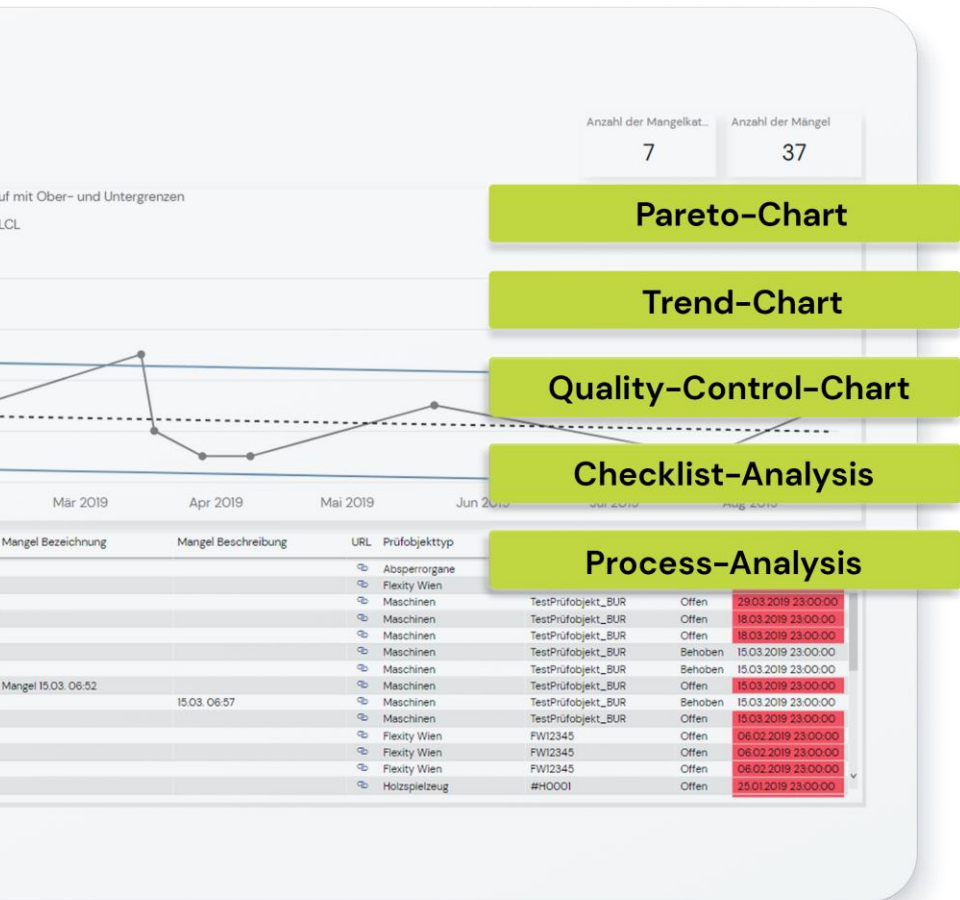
Anzahl der Mangelkat...
7

Anzahl der Mängel
37

uf mit Ober- und Untergrenzen

LCL

Pareto-Chart

Trend-Chart

Quality-Control-Chart

Checklist-Analysis

Process-Analysis

Mär 2019
Apr 2019
Mai 2019
Jun 2019
Jul 2019
Aug 2019

| Mangel Bezeichnung | Mangel Beschreibung | URL | Prüfobjekttyp | | | |
|---|---|---|---|---|---|---|
| | | | Absperrorgane | | | |
| | | | Flexity Wien | | | |
| | | | Maschinen | TestPrüfobjekt_BUR | Offen | 29.03.2019 23:00:00 |
| | | | Maschinen | TestPrüfobjekt_BUR | Offen | 18.03.2019 23:00:00 |
| | | | Maschinen | TestPrüfobjekt_BUR | Offen | 18.03.2019 23:00:00 |
| | | | Maschinen | TestPrüfobjekt_BUR | Behoben | 15.03.2019 23:00:00 |
| | | | Maschinen | TestPrüfobjekt_BUR | Behoben | 15.03.2019 23:00:00 |
| Mangel 15.03. 06:52 | | | Maschinen | TestPrüfobjekt_BUR | Offen | 15.03.2019 23:00:00 |
| | 15.03. 06:57 | | Maschinen | TestPrüfobjekt_BUR | Behoben | 15.03.2019 23:00:00 |
| | | | Maschinen | TestPrüfobjekt_BUR | Offen | 15.03.2019 23:00:00 |
| | | | Flexity Wien | FW12345 | Offen | 06.02.2019 23:00:00 |
| | | | Flexity Wien | FW12345 | Offen | 06.02.2019 23:00:00 |
| | | | Flexity Wien | FW12345 | Offen | 06.02.2019 23:00:00 |
| | | | Holzspielzeug | #H0001 | Offen | 25.01.2019 23:00:00 |